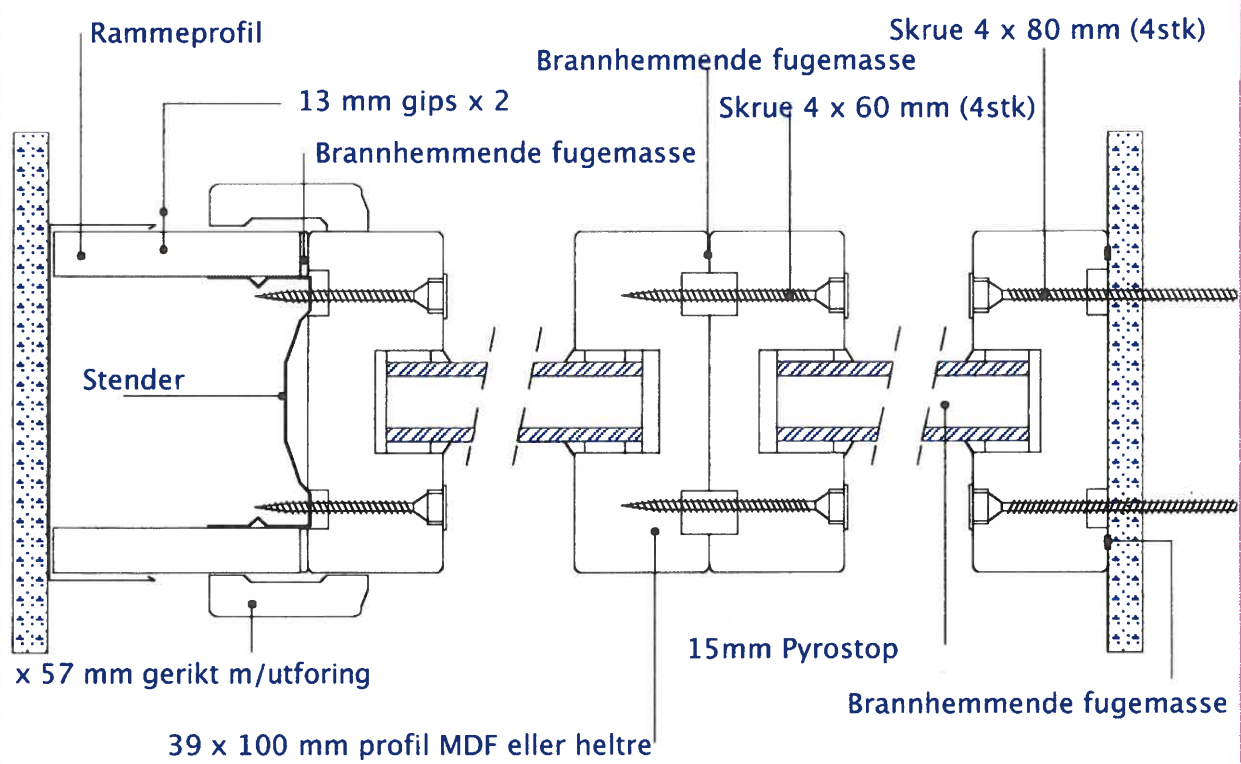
Rammeprofil
13 mm gips x 2
Brannhemmende fugemasse
Brannhemmende fugemasse
Skrue 4 x 60 mm (4stk)
Skrue 4 x 80 mm (4stk)
Stender
x 57 mm gerikt m/utforing
39 x 100 mm profil MDF eller heltre
15mm Pyrostop
Brannhemmende fugemasse